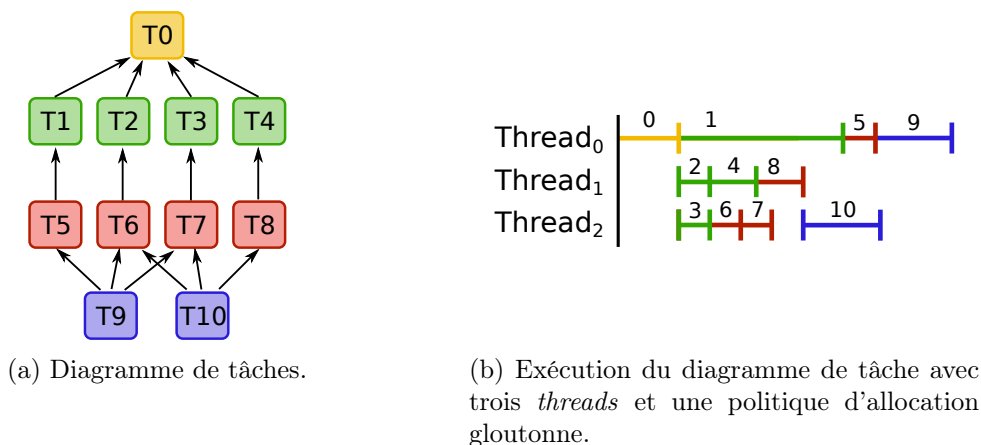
T0

T1 T2 T3 T4

T5 T6 T7 T8

T9 T10

(a) Diagramme de tâches.

Thread$_0$ 0 1 5 9

Thread$_1$ 2 4 8

Thread$_2$ 3 6 7 10

(b) Exécution du diagramme de tâche avec trois *threads* et une politique d'allocation gloutonne.